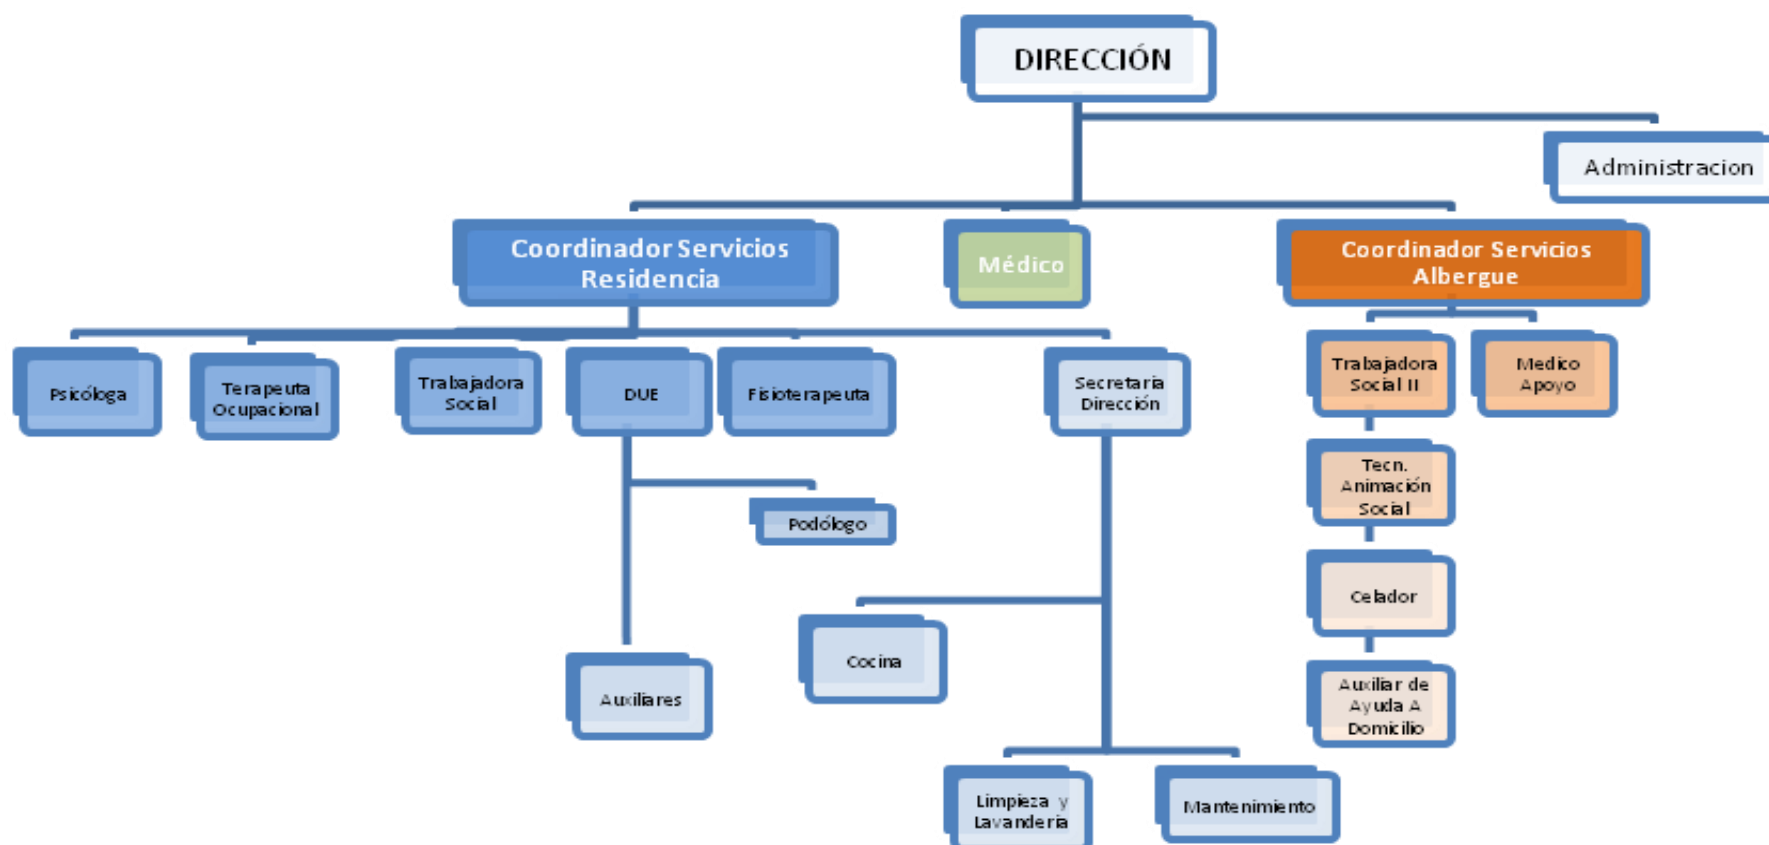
DIRECCIÓN

Administracion

Coordinador Servicios Residencia

Médico

Coordinador Servicios Albergue

Psicóloga

Terapeuta Ocupacional

Trabajadora Social

DUE

Fisioterapeuta

Secretaria Dirección

Trabajadora Social II

Medico Apoyo

Tecn. Animación Social

Podólogo

Celador

Cocina

Auxiliares

Auxiliar de Ayuda A Domicilio

Limpieza y Lavandería

Mantenimiento